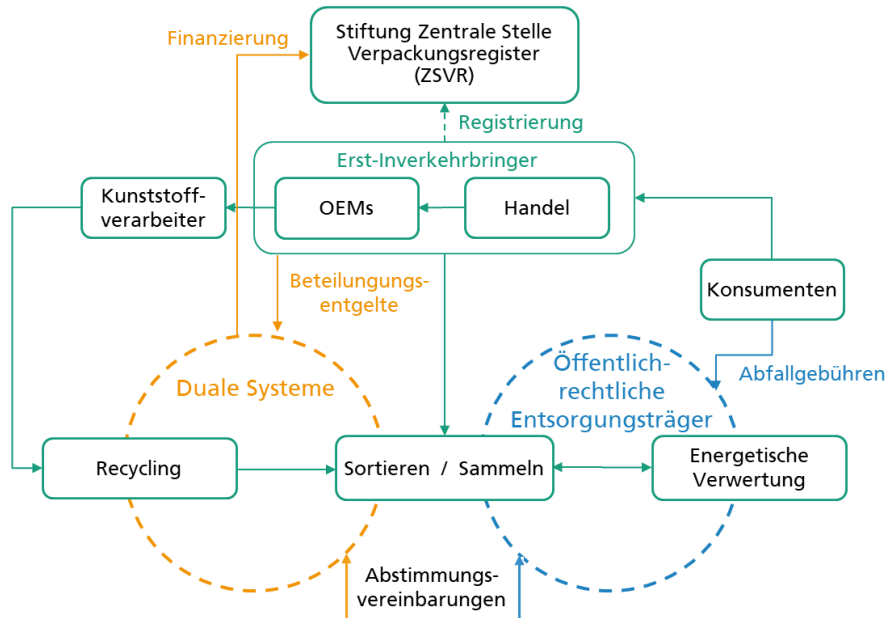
Finanzierung

Stiftung Zentrale Stelle Verpackungsregister (ZSVR)

Registrierung

Erst-Inverkehrbringer

Kunststoffverarbeiter

OEMs

Handel

Konsumenten

Beteilungungsentgelte

Abfallgebühren

Duale Systeme

Öffentlich-rechtliche Entsorgungsträger

Recycling

Sortieren / Sammeln

Energetische Verwertung

Abstimmungsvereinbarungen